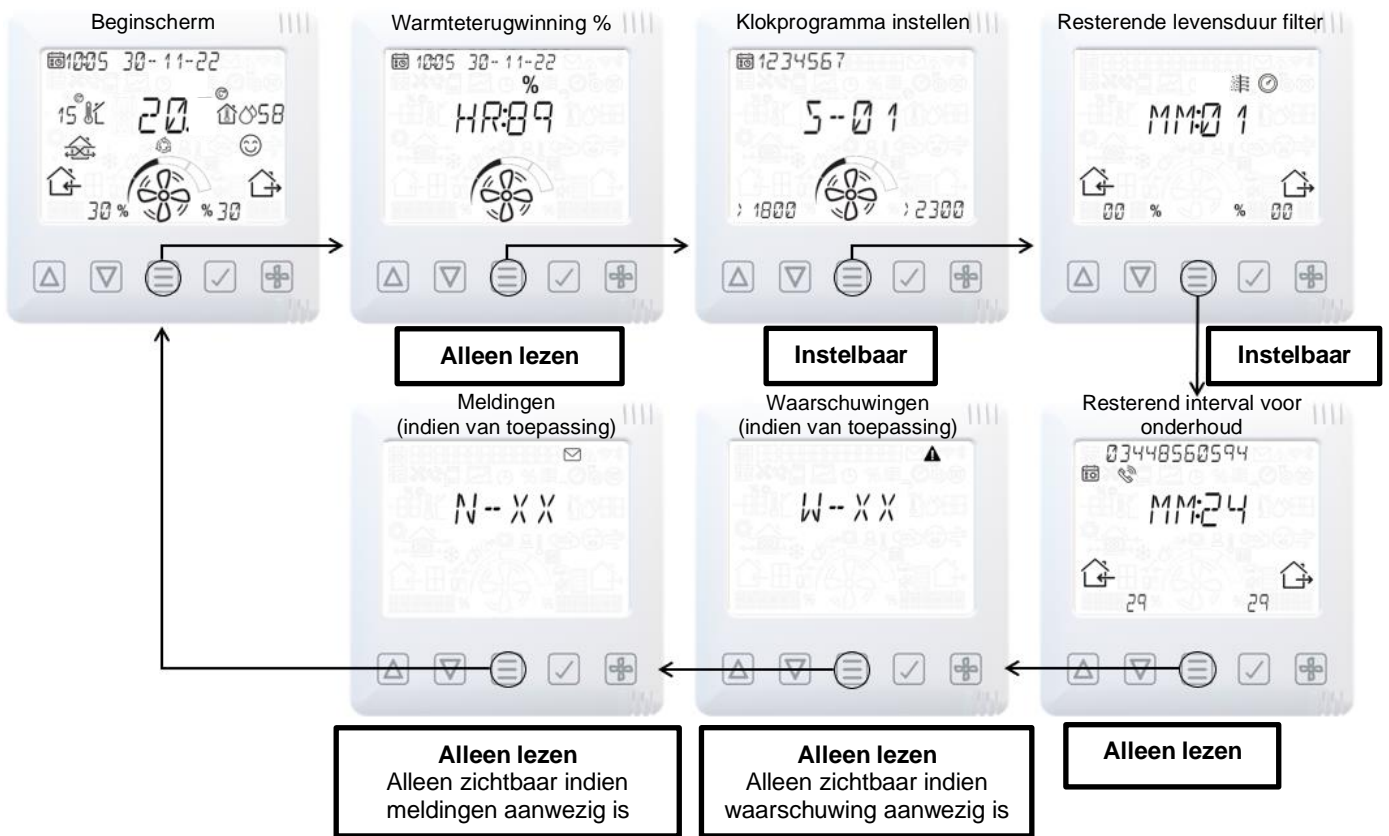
Beginscherm

10:05 30-11-22

15 20. 58

30 % % 30

Warmteterugwinning %

10:05 30-11-22

%

HR:89

Klokprogramma instellen

1234567

5-01

1800 2300

Resterende levensduur filter

MM:01

00 % % 00

**Alleen lezen**

**Instelbaar**

**Instelbaar**

Meldingen
(indien van toepassing)

N--XX

Waarschuwingen
(indien van toepassing)

W--XX

Resterend interval voor onderhoud

03448560594

MM:24

29 29

**Alleen lezen**
Alleen zichtbaar indien meldingen aanwezig is

**Alleen lezen**
Alleen zichtbaar indien waarschuwing aanwezig is

**Alleen lezen**